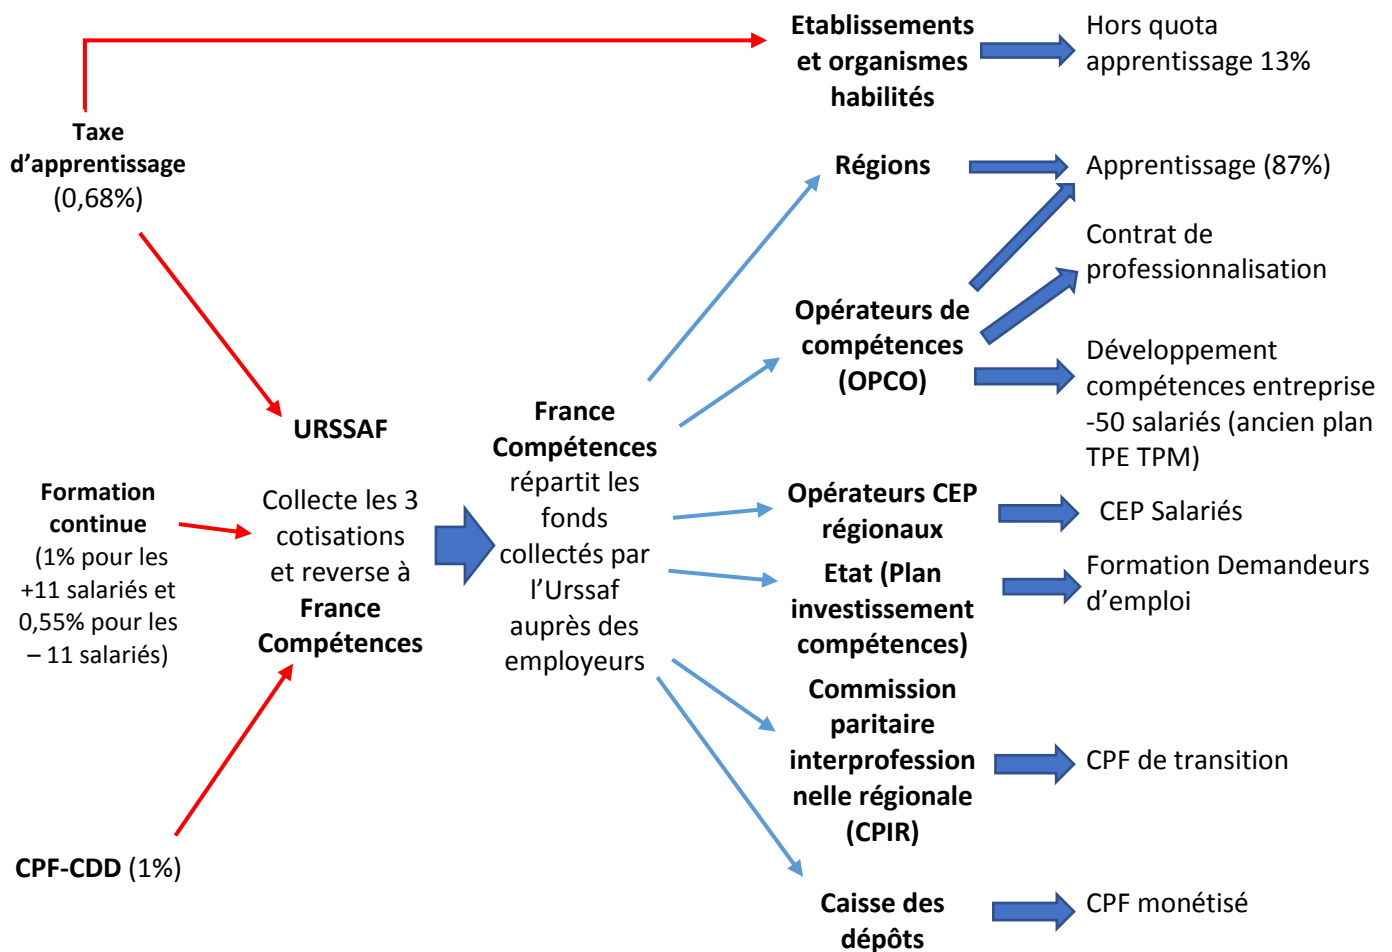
Taxe d’apprentissage (0,68%)

Formation continue (1% pour les +11 salariés et 0,55% pour les – 11 salariés)

CPF-CDD (1%)

URSSAF

Collecte les 3 cotisations et reverse à France Compétences

France Compétences répartit les fonds collectés par l’Urssaf auprès des employeurs

Etablissements et organismes habilités

Hors quota apprentissage 13%

Régions

Apprentissage (87%)

Contrat de professionnalisation

Opérateurs de compétences (OPCO)

Développement compétences entreprise -50 salariés (ancien plan TPE TPM)

Opérateurs CEP régionaux

CEP Salariés

Etat (Plan investissement compétences)

Formation Demandeurs d’emploi

Commission paritaire interprofessionnelle régionale (CPIR)

CPF de transition

Caisse des dépôts

CPF monétisé